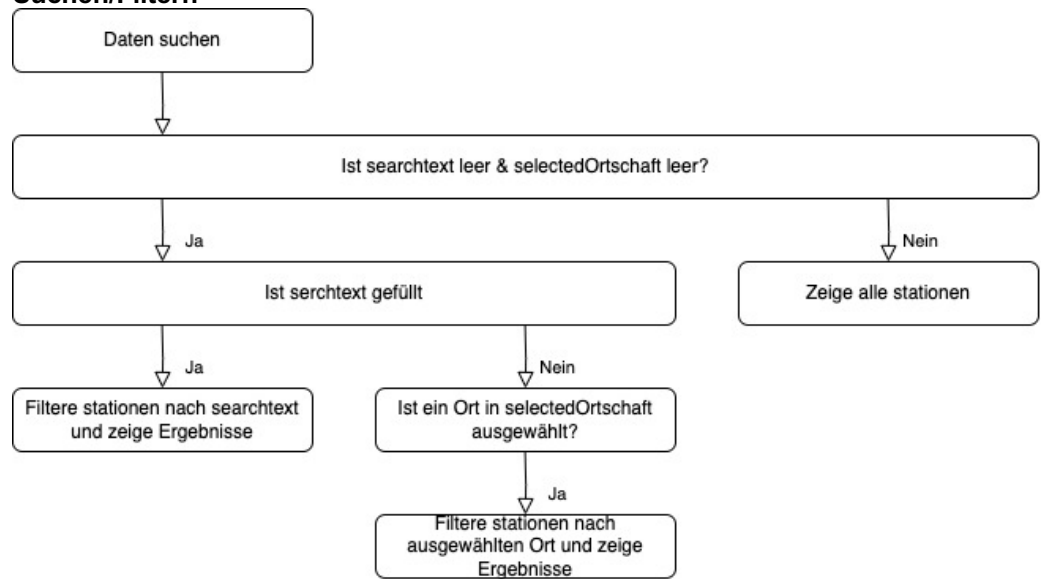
Suchen/Filtern

Daten suchen

Ist searchtext leer & selectedOrtschaft leer?

Ja

Nein

Ist serchtext gefüllt

Zeige alle stationen

Ja

Nein

Filtere stationen nach searchtext und zeige Ergebnisse

Ist ein Ort in selectedOrtschaft ausgewählt?

Ja

Filtere stationen nach ausgewählten Ort und zeige Ergebnisse